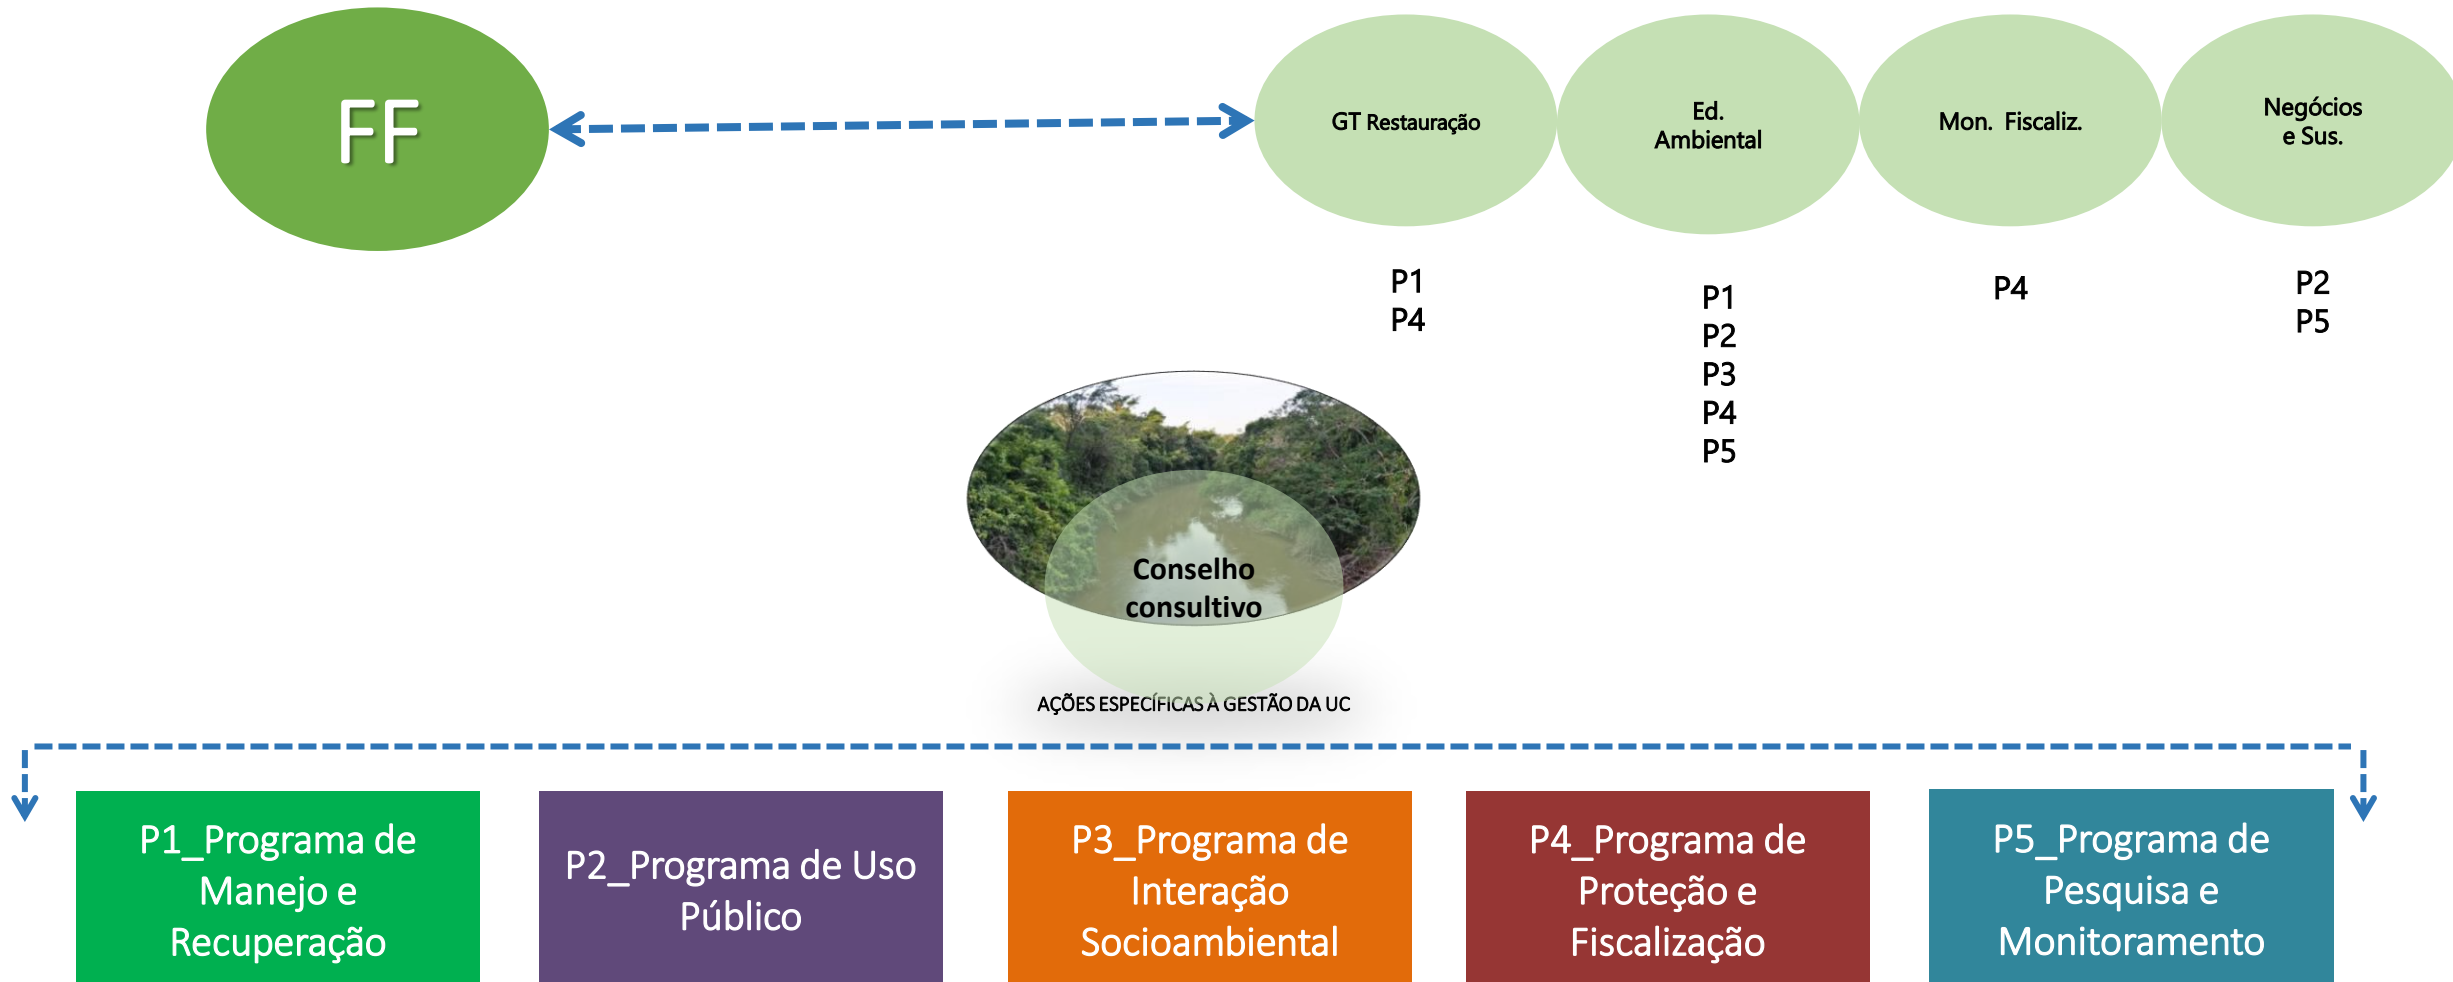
FF

GT Restauração

Ed. Ambiental

Mon. Fiscaliz.

Negócios e Sus.

P1
P4

P1
P2
P3
P4
P5

P4

P2
P5

Conselho consultivo

AÇÕES ESPECÍFICAS À GESTÃO DA UC

P1_Programa de Manejo e Recuperação

P2_Programa de Uso Público

P3_Programa de Interação Socioambiental

P4_Programa de Proteção e Fiscalização

P5_Programa de Pesquisa e Monitoramento